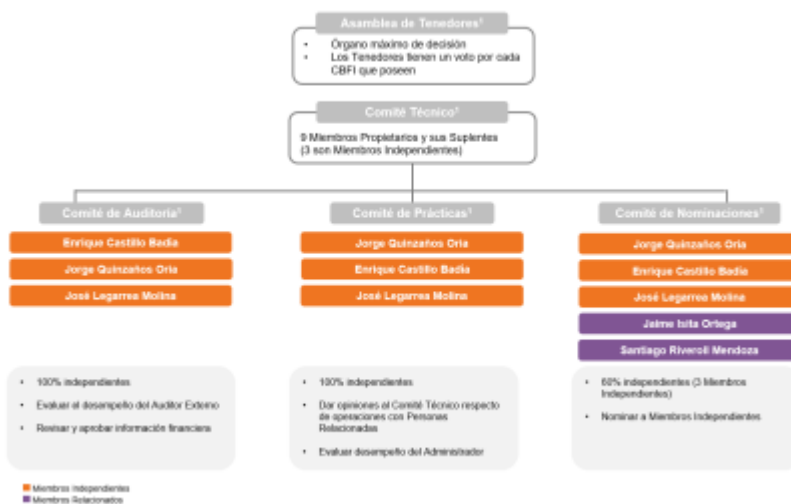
Asamblea de Tenedores¹

- Órgano máximo de decisión
- Los Tenedores tienen un voto por cada CBFI que posean

Comité Técnico¹

9 Miembros Propietarios y sus Suplentes (3 son Miembros Independientes)

Comité de Auditoría¹

Enrique Castillo Badía

Jorge Quinzaños Oria

José Legarrea Molina

- 100% independientes
- Evaluar el desempeño del Auditor Externo
- Revisar y aprobar información financiera

Comité de Prácticas¹

Jorge Quinzaños Oria

Enrique Castillo Badía

José Legarrea Molina

- 100% independientes
- Dar opiniones al Comité Técnico respecto de operaciones con Personas Relacionadas
- Evaluar desempeño del Administrador

Comité de Nominaciones¹

Jorge Quinzaños Oria

Enrique Castillo Badía

José Legarrea Molina

Jaime Isita Ortega

Santiago Riveroll Mendoza

- 60% independientes (3 Miembros Independientes)
- Nominar a Miembros Independientes

Miembros Independientes

Miembros Relacionados